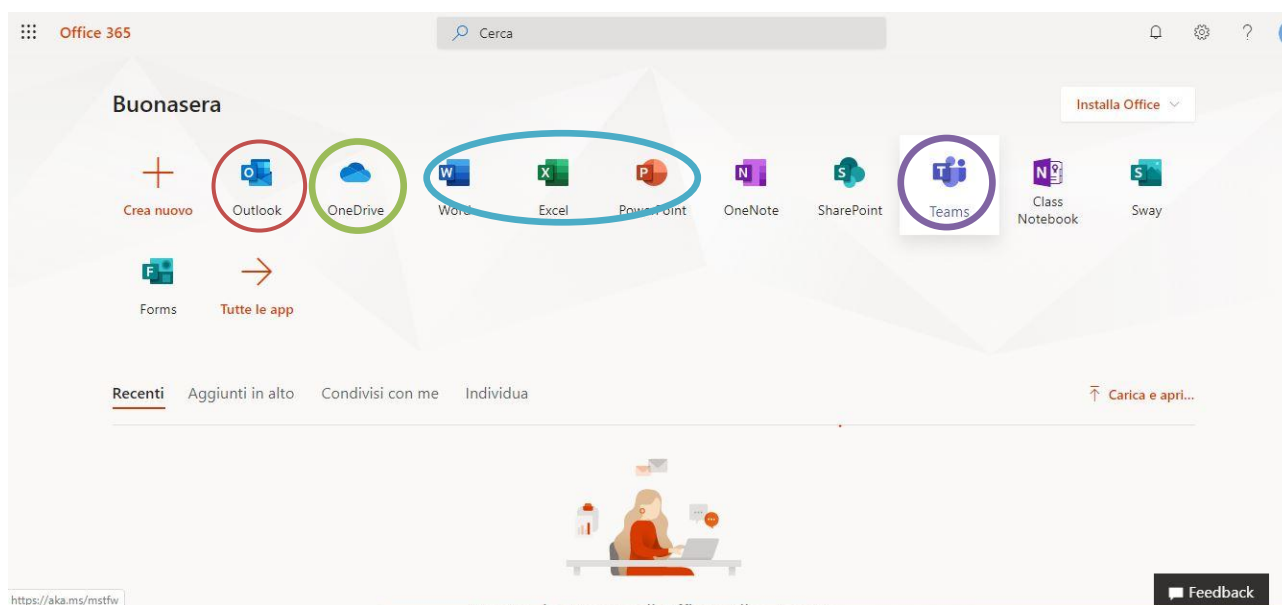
Office 365

Cerca

?

Buonasera

Installa Office

Crea nuovo

Outlook

OneDrive

Word

Excel

PowerPoint

OneNote

SharePoint

Teams

Class Notebook

Sway

Forms

Tutte le app

Recenti

Aggiunti in alto

Condivisi con me

Individua

Carica e apri...

https://aka.ms/mstfw

Feedback